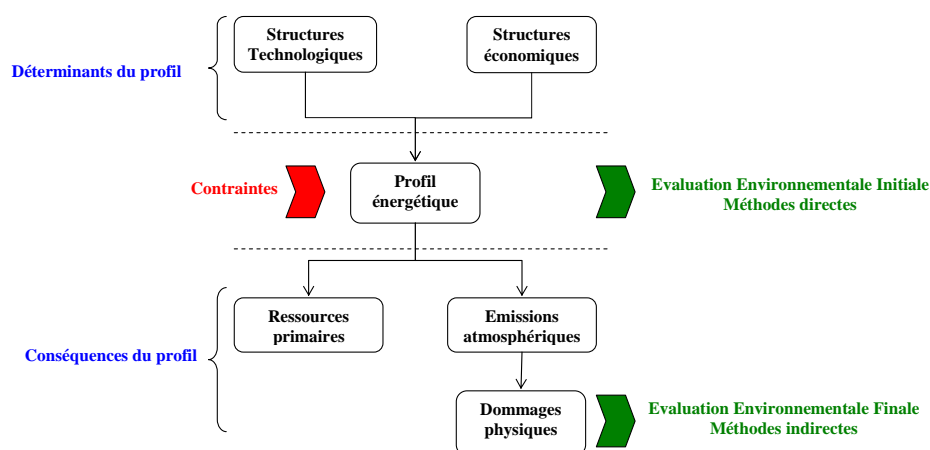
Déterminants du profil

Structures Technologiques

Structures économiques

Contraintes

Profil énergétique

Evaluation Environnementale Initiale
Méthodes directes

Conséquences du profil

Ressources primaires

Emissions atmosphériques

Dommages physiques

Evaluation Environnementale Finale
Méthodes indirectes